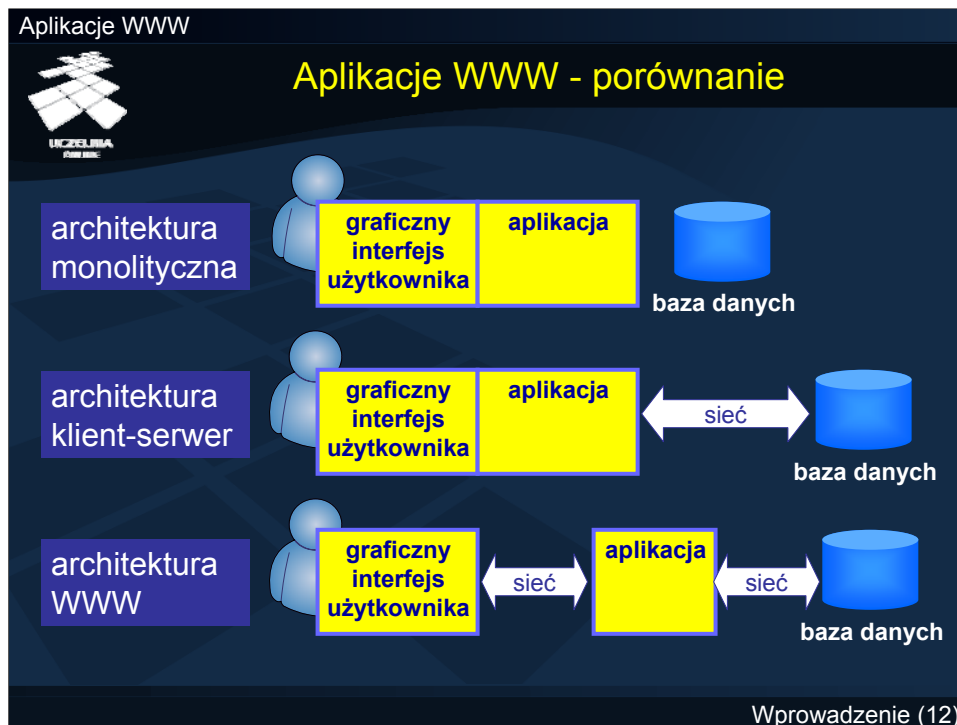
Aplikacje WWW

UCZELNIA ONLINE

Aplikacje WWW - porównanie

architektura monolityczna

graficzny interfejs użytkownika

aplikacja

baza danych

architektura klient-serwer

graficzny interfejs użytkownika

aplikacja

sieć

baza danych

architektura WWW

graficzny interfejs użytkownika

sieć

aplikacja

sieć

baza danych

Wprowadzenie (12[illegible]